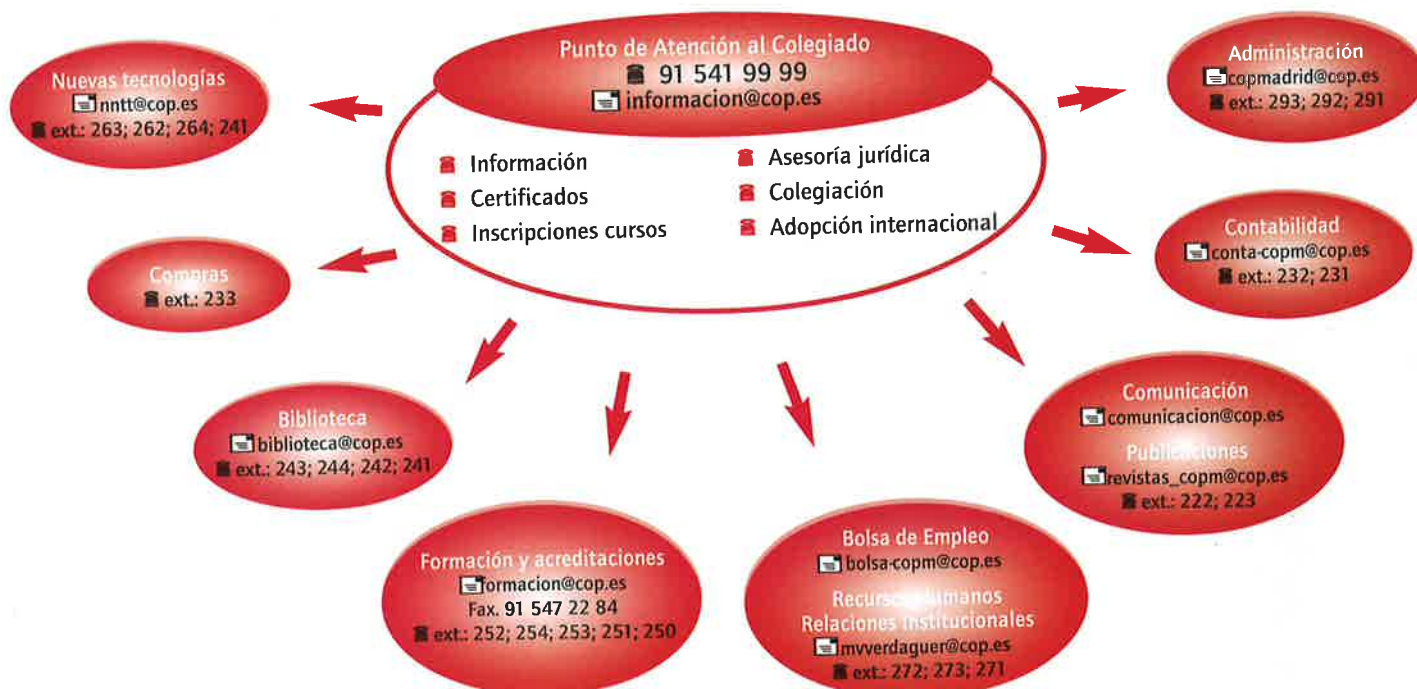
Punto de Atención al Colegiado
91 541 99 99
informacion@cop.es

Información
Certificados
Inscripciones cursos
Asesoría jurídica
Colegiación
Adopción internacional

Nuevas tecnologías
nntt@cop.es
ext.: 263; 262; 264; 241

Administración
copmadrid@cop.es
ext.: 293; 292; 291

Compras
ext.: 233

Contabilidad
conta-copm@cop.es
ext.: 232; 231

Biblioteca
biblioteca@cop.es
ext.: 243; 244; 242; 241

Comunicación
comunicacion@cop.es
Publicaciones
revistas_copm@cop.es
ext.: 222; 223

Formación y acreditaciones
formacion@cop.es
Fax. 91 547 22 84
ext.: 252; 254; 253; 251; 250

Bolsa de Empleo
bolsa-copm@cop.es
Recursos Humanos
Relaciones Institucionales
mvverdaguer@cop.es
ext.: 272; 273; 271